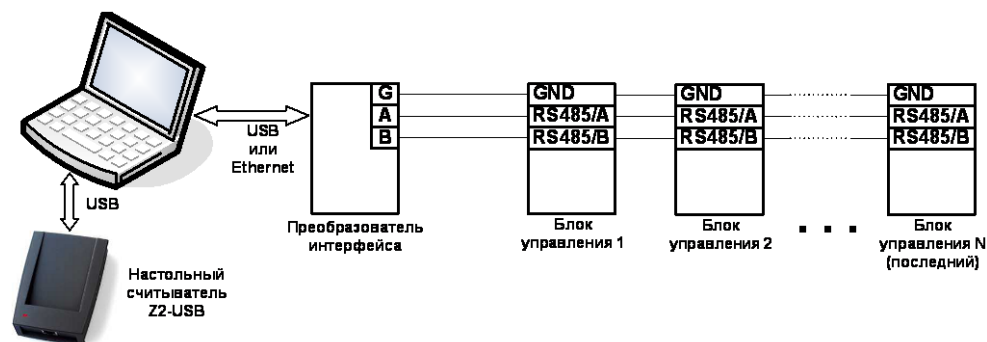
USB
или
Ethernet

USB

G
A
B

Преобразователь интерфейса

GND
RS485/A
RS485/B

Блок управления 1

GND
RS485/A
RS485/B

Блок управления 2

GND
RS485/A
RS485/B

Блок управления N (последний)

Настольный считыватель Z2-USB